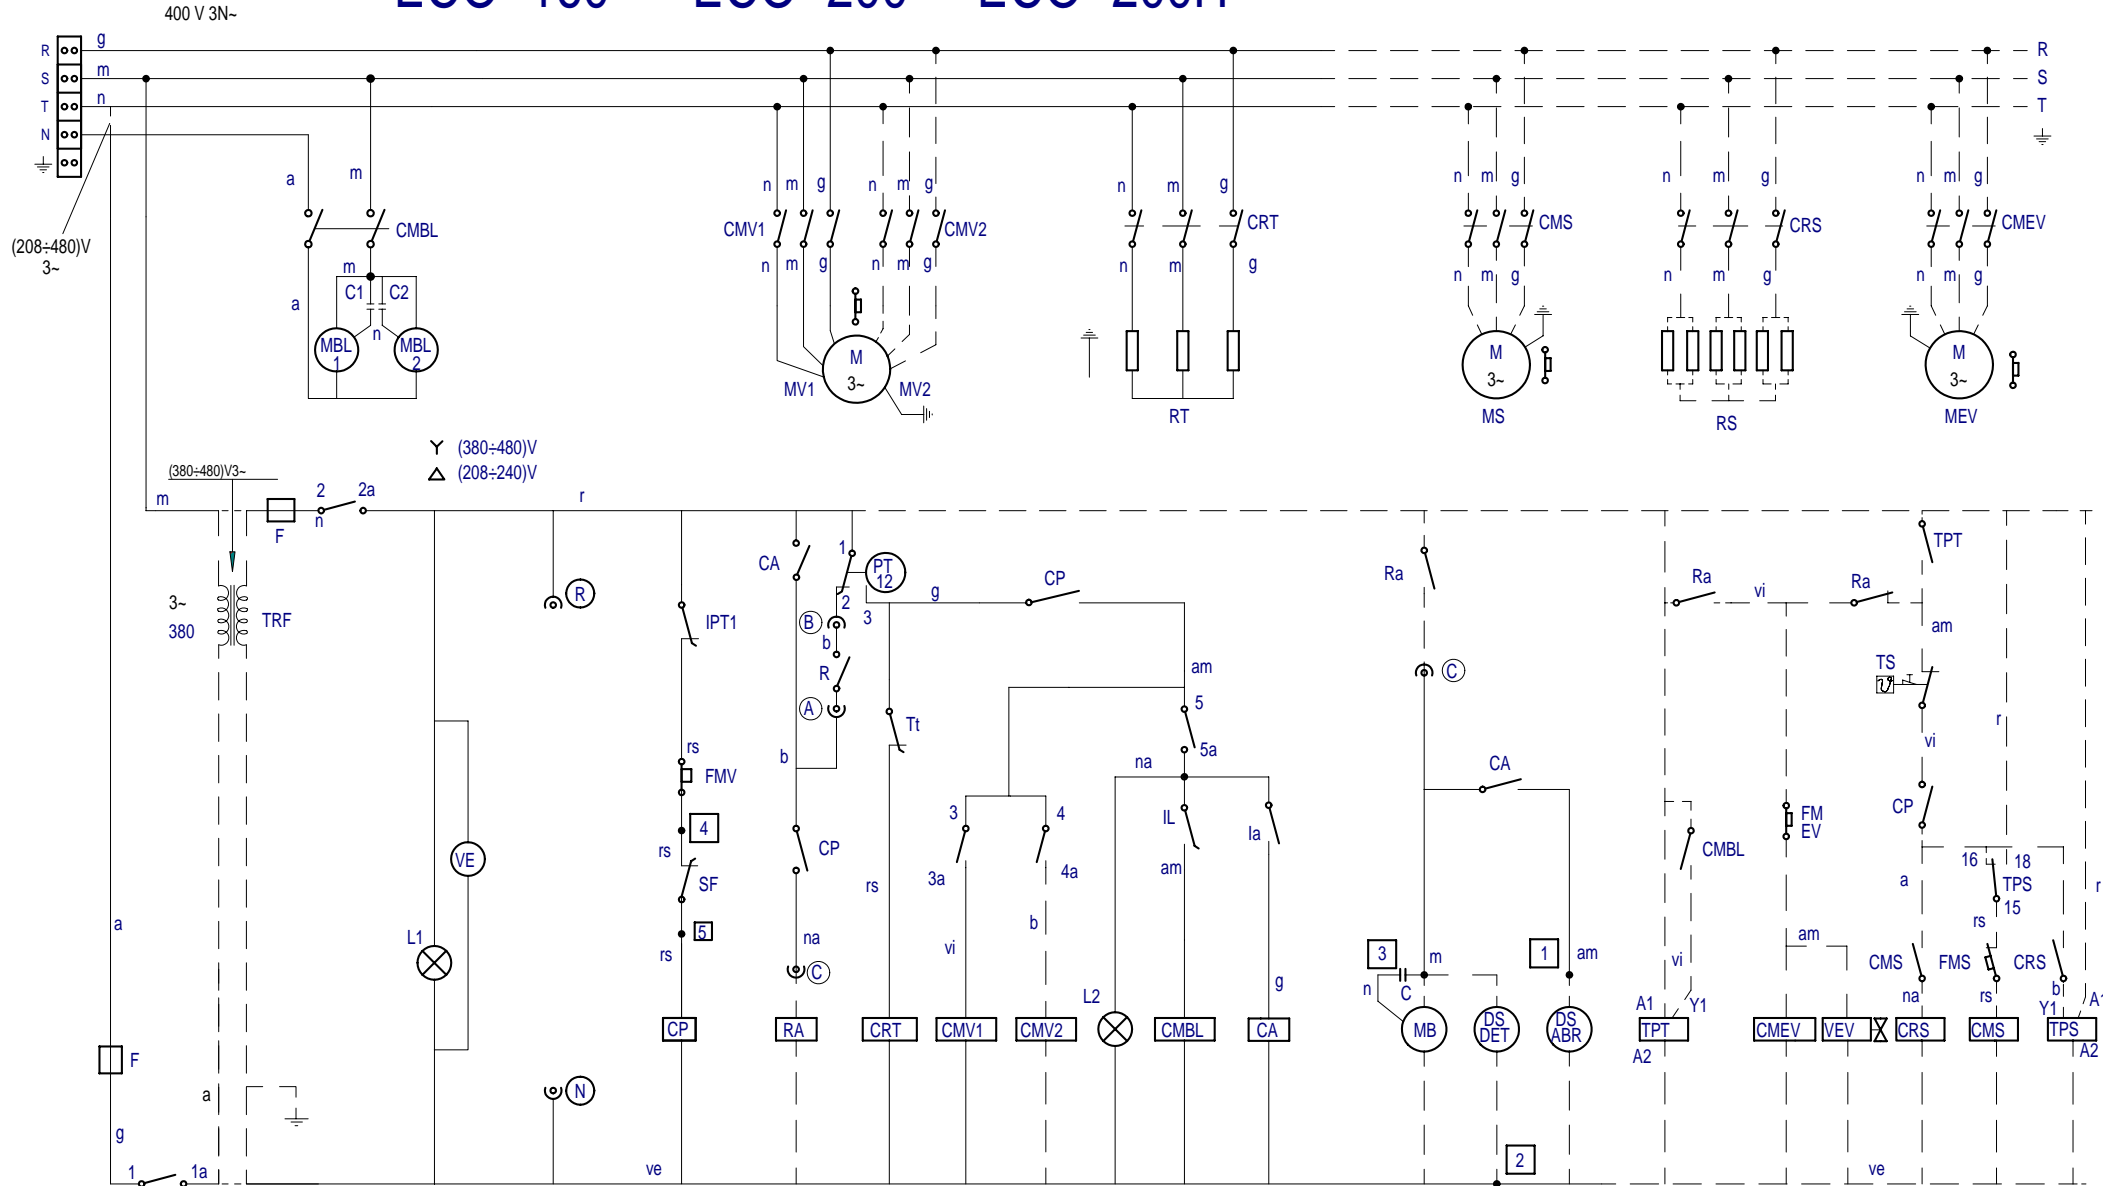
400 V 3N~

R S T N

g m n

(208÷480)V 3~

a m CMBL

m C1 C2 a n MBL 1 MBL 2

n m g n m g CMV1 CMV2 n m g n m g

M 3~ MV1 MV2

n m g CRT n m g

RT

n m g CMS n m g

M 3~ MS

n m g CRS n m g

RS

n m g CMEV n m g

M 3~ MEV

R S T

Y (380÷480)V
△ (208÷240)V

(380÷480)V3~

m F 2 2a n r

3~ 380 TRF

R

IPT1

rs FMV

4 rs SF 5 rs

CA 1 PT 12 2 3 B b R A b

CP na C

g CP

Tt

rs

am 5 5a

3 4 3a 4a vi b

na IL am la g

L2

Ra C CA

3 m n C 1 am

MB DS DET DS ABR

2

Ra vi Ra TPT am

TS vi r

CMBL FM EV CP

16 18 TPS 15 a rs

am CMS FMS CRS na rs b

vi A1 Y1 Y1 A1

TPT A2 CMEV VEV CRS CMS TPS A2

L1 VE

a F g 1 1a a

N

ve CP RA CRT CMV1 CMV2 CMBL CA

ve